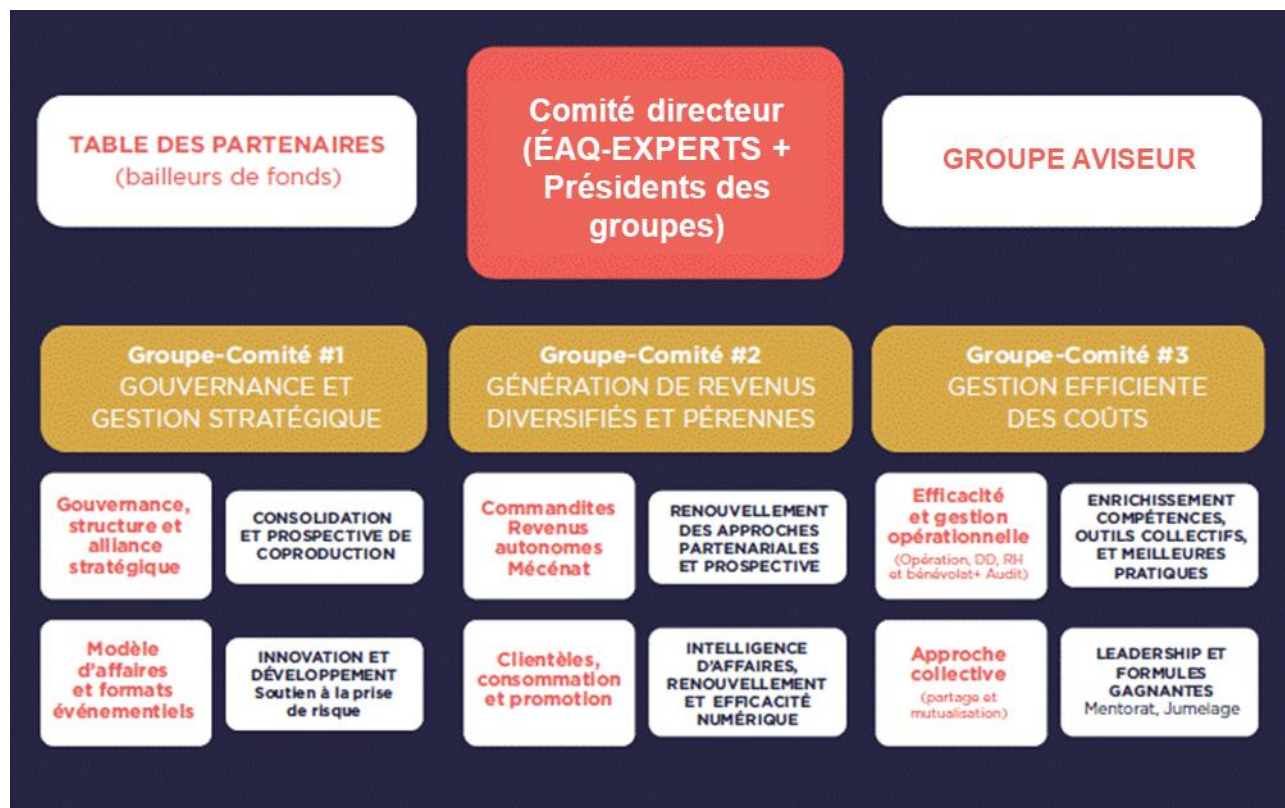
TABLE DES PARTENAIRES
(bailleurs de fonds)

Comité directeur (ÉAQ-EXPERTS + Présidents des groupes)

GROUPE AVISEUR

Groupe-Comité #1
GOUVERNANCE ET GESTION STRATÉGIQUE

Gouvernance, structure et alliance stratégique

CONSOLIDATION ET PROSPECTIVE DE COPRODUCTION

Modèle d'affaires et formats événementiels

INNOVATION ET DÉVELOPPEMENT
Soutien à la prise de risque

Groupe-Comité #2
GÉNÉRATION DE REVENUS DIVERSIFIÉS ET PÉRENNES

Commandites Revenus autonomes Mécénat

RENOUVELLEMENT DES APPROCHES PARTENARIALES ET PROSPECTIVE

Clientèles, consommation et promotion

INTELLIGENCE D'AFFAIRES, RENOUVELLEMENT ET EFFICACITÉ NUMÉRIQUE

Groupe-Comité #3
GESTION EFFICIENTE DES COÛTS

Efficacité et gestion opérationnelle
(Opération, DD, RH et bénévolat+ Audit)

ENRICHISSEMENT COMPÉTENCES, OUTILS COLLECTIFS, ET MEILLEURES PRATIQUES

Approche collective
(partage et mutualisation)

LEADERSHIP ET FORMULES GAGNANTES
Mentorat, Jumelage